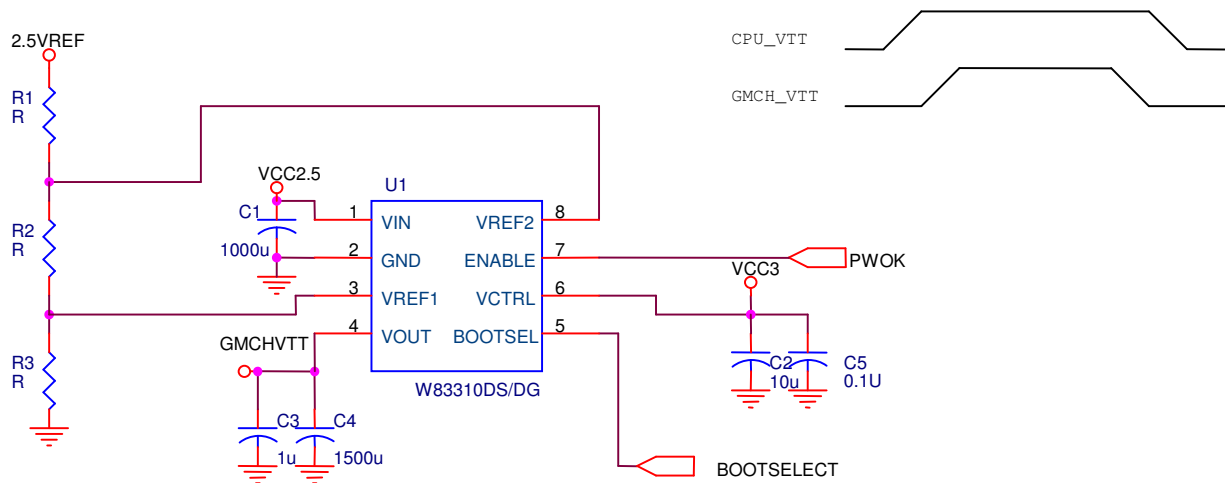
2.5VREF

R1
R

R2
R

R3
R

VCC2.5

C1

1000u

U1

1 VIN
2 GND
3 VREF1
4 VOUT

VREF2 8
ENABLE 7
VCTRL 6
BOOTSEL 5

W83310DS/DG

GMCHVTT

C3
1u

C4
1500u

CPU_VTT

GMCH_VTT

PWOK

VCC3

C2
10u

C5
0.1U

BOOTSELECT